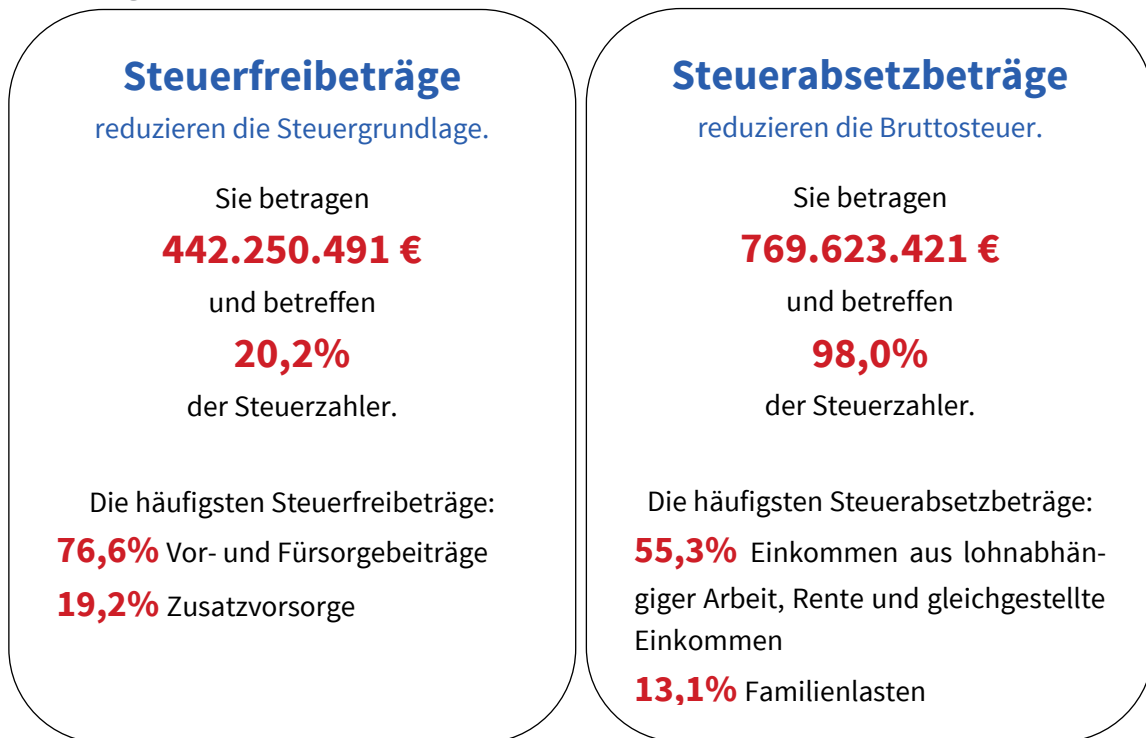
Steuerfreibeträge
reduzieren die Steuergrundlage.

Sie betragen
442.250.491 €
und betreffen
20,2%
der Steuerzahler.

Die häufigsten Steuerfreibeträge:
76,6% Vor- und Fürsorgebeiträge
19,2% Zusatzvorsorge

Steuerabsetzbeträge
reduzieren die Bruttosteuer.

Sie betragen
769.623.421 €
und betreffen
98,0%
der Steuerzahler.

Die häufigsten Steuerabsetzbeträge:
55,3% Einkommen aus lohnabhängiger Arbeit, Rente und gleichgestellte Einkommen
13,1% Familienlasten